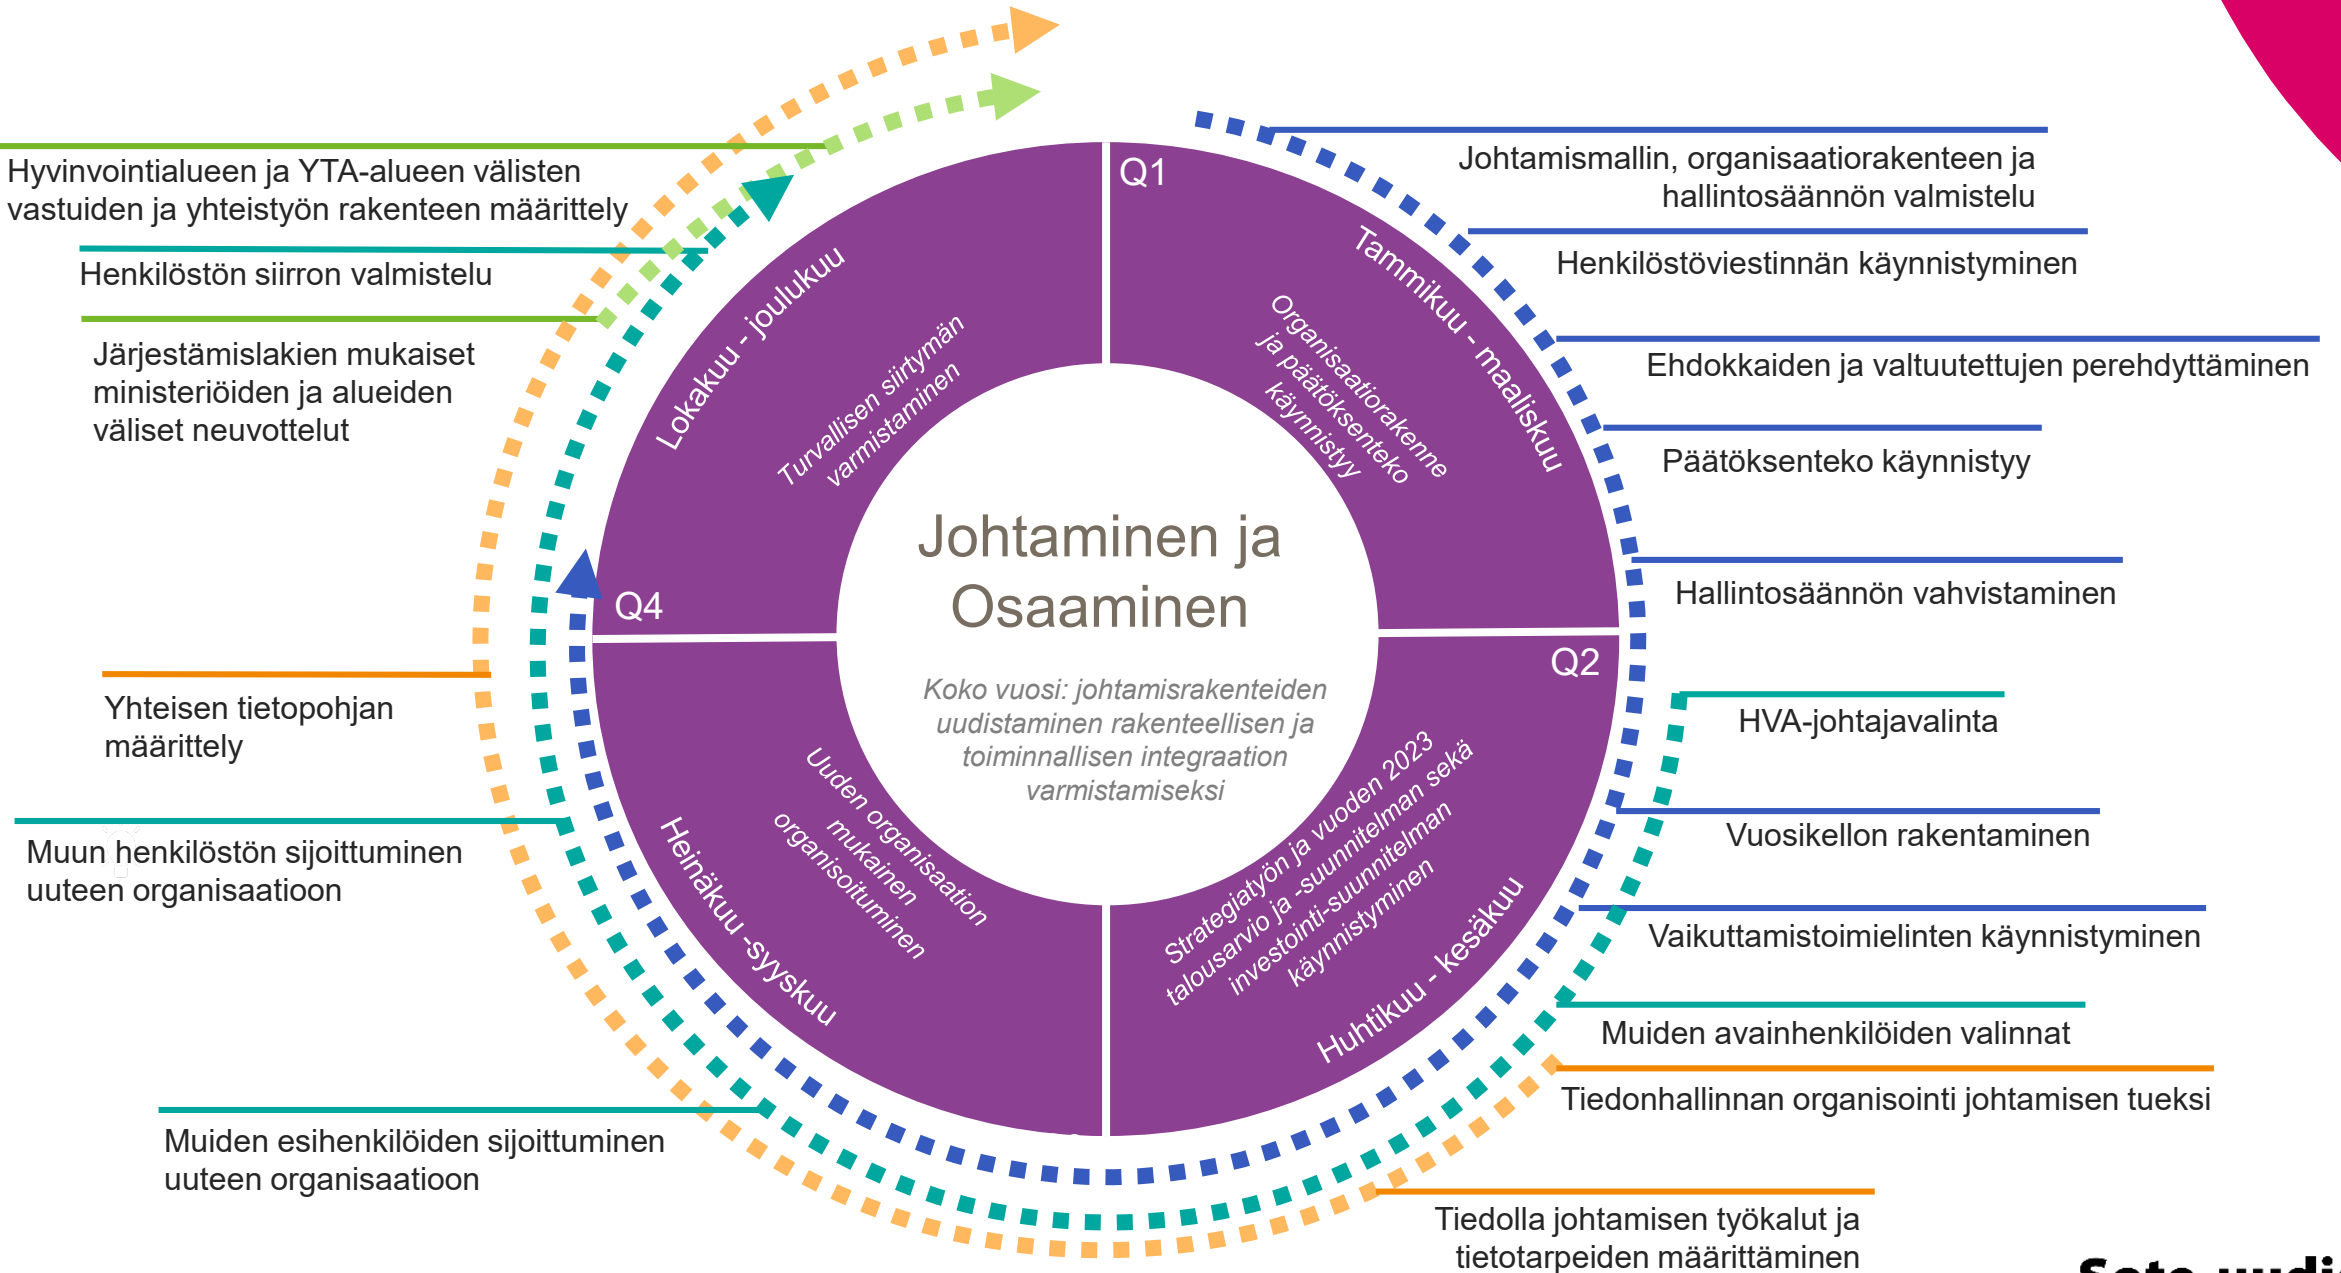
Hyvinvointialueen ja YTA-alueen välisten vastuiden ja yhteistyön rakenteen määrittely

Henkilöstön siirron valmistelu

Järjestämislakien mukaiset ministeriöiden ja alueiden väliset neuvottelut

Yhteisen tietopohjan määrittely

Muun henkilöstön sijoittuminen uuteen organisaatioon

Muiden esihenkilöiden sijoittuminen uuteen organisaatioon

Q1

Tammikuu - maaliskuu

Organisaatiorakenne ja päätöksenteko käynnistyy

Q2

Huhtikuu - kesäkuu

Strategiatyön ja vuoden 2023 talousarvio ja -suunnitelman sekä investointi-suunnitelman käynnistyminen

Heinäkuu -syyskuu

Uuden organisaation mukainen organisoituminen

Q4

Lokakuu - joulukuu

Turvallisen siirtymän varmistaminen

Johtaminen ja Osaaminen

Koko vuosi: johtamisrakenteiden uudistaminen rakenteellisen ja toiminnallisen integraation varmistamiseksi

Johtamismallin, organisaatiorakenteen ja hallintosäännön valmistelu

Henkilöstöviestinnän käynnistyminen

Ehdokkaiden ja valtuutettujen perehdyttäminen

Päätöksenteko käynnistyy

Hallintosäännön vahvistaminen

HVA-johtajavalinta

Vuosikellon rakentaminen

Vaikuttamistoimielinten käynnistyminen

Muiden avainhenkilöiden valinnat

Tiedonhallinnan organisointi johtamisen tueksi

Tiedolla johtamisen työkalut ja tietotarpeiden määrittäminen

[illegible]